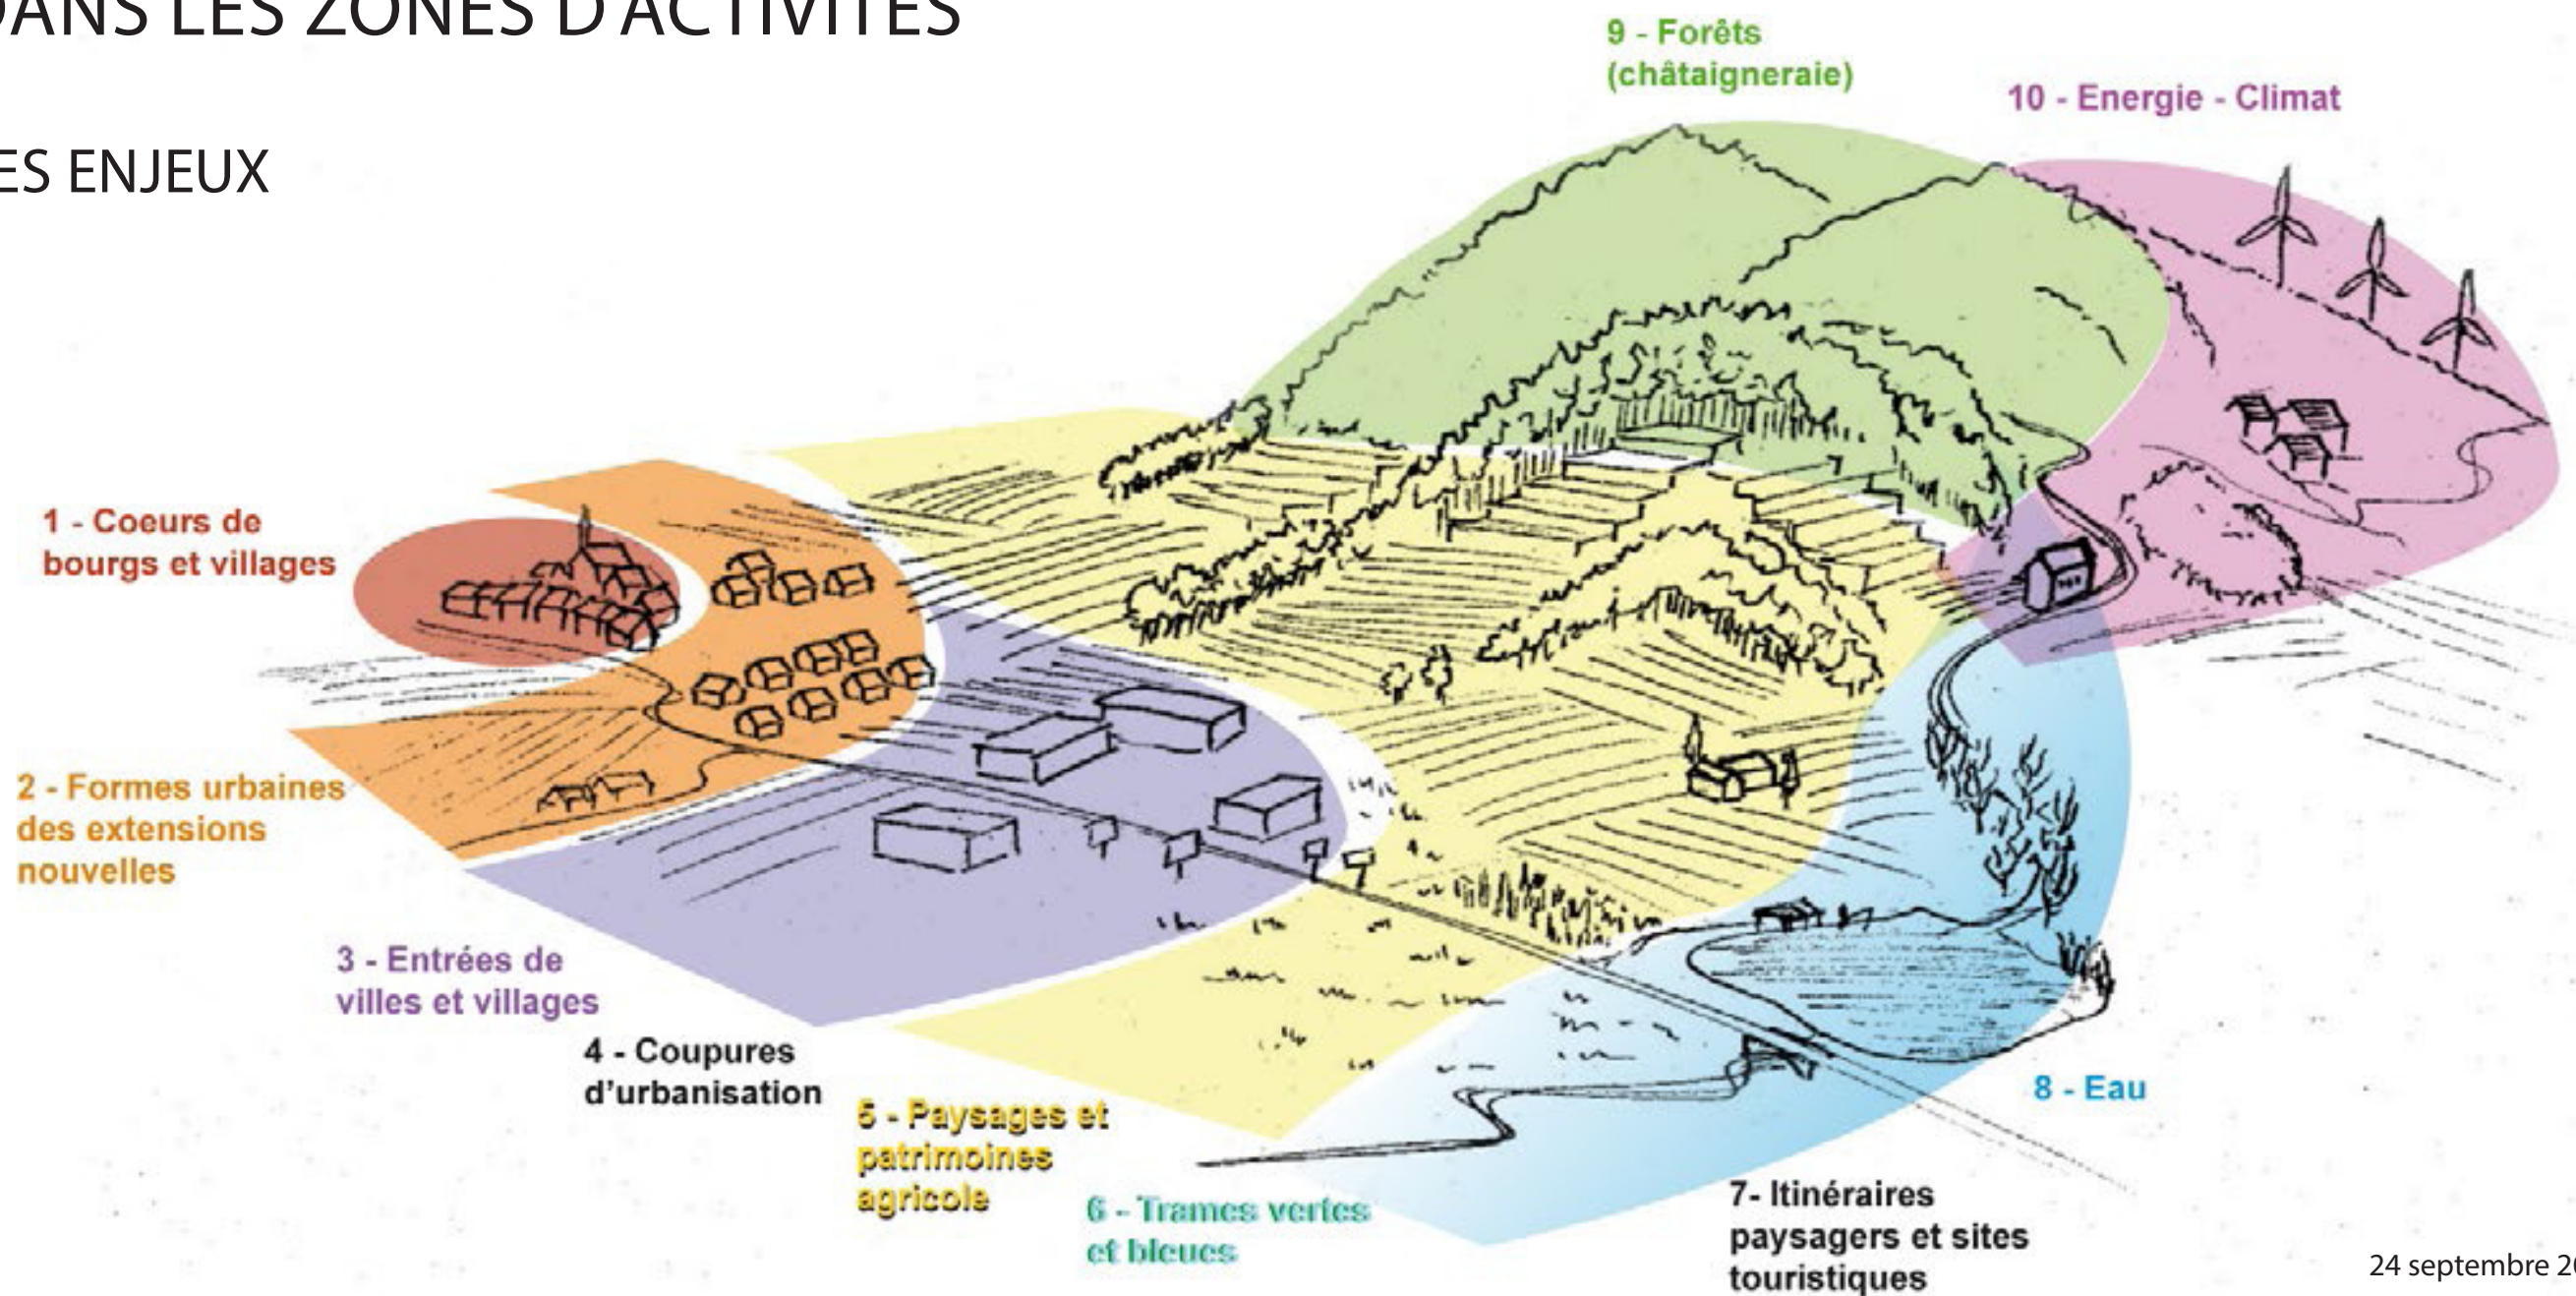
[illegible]ANS LES ZONES D'ACTIVITES

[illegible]ES ENJEUX

9 - Forêts (châtaigneraie)

10 - Energie - Climat

1 - Coeurs de bourgs et villages

2 - Formes urbaines des extensions nouvelles

3 - Entrées de villes et villages

4 - Coupures d'urbanisation

5 - Paysages et patrimoines agricole

6 - Trames vertes et bleues

7- Itinéraires paysagers et sites touristiques

8 - Eau

24 septembre 2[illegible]